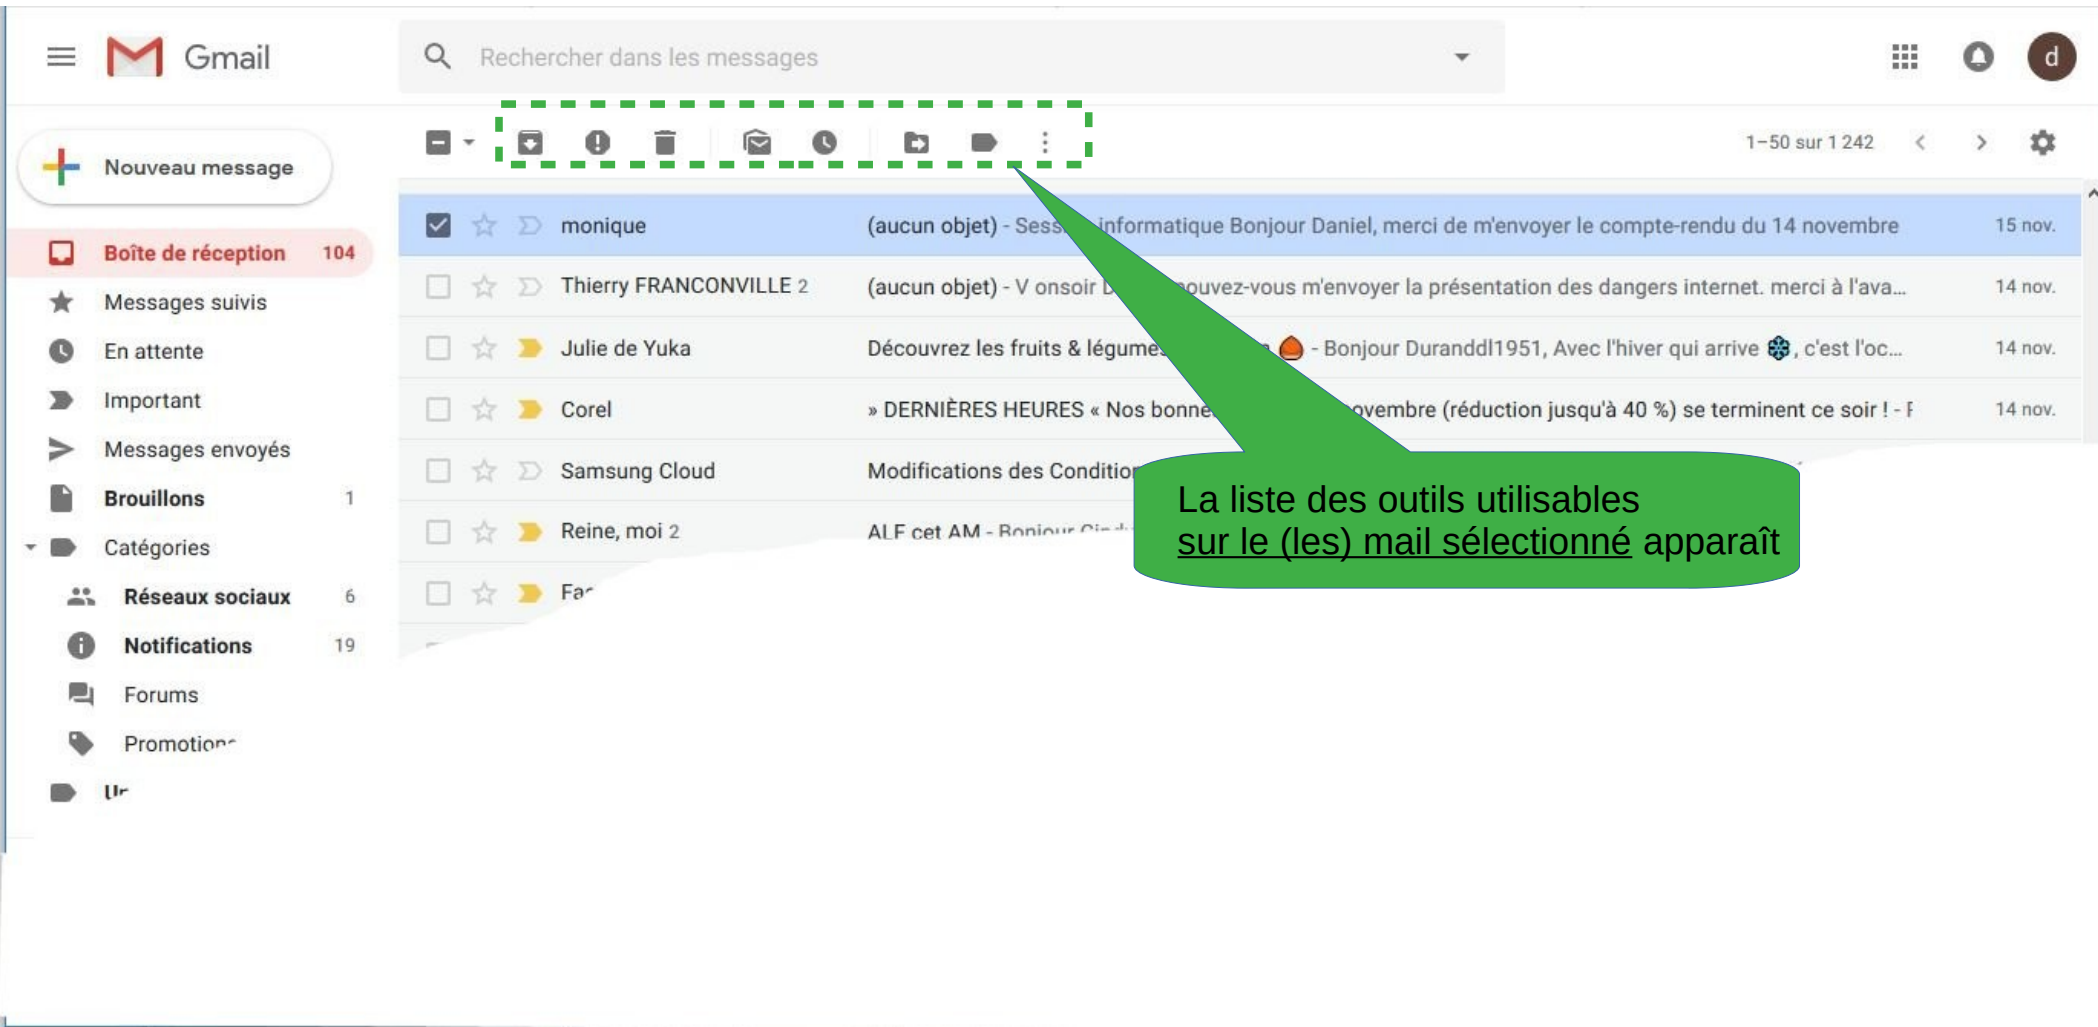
Gmail

Rechercher dans les messages

Nouveau message

Boîte de réception 104
Messages suivis
En attente
Important
Messages envoyés
Brouillons 1
Catégories
Réseaux sociaux 6
Notifications 19
Forums
Promotion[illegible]
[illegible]

1–50 sur 1 242

| | | |
|---|---|---|
| monique | (aucun objet) - Sess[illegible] informatique Bonjour Daniel, merci de m'envoyer le compte-rendu du 14 novembre | 15 nov. |
| Thierry FRANCONVILLE 2 | (aucun objet) - V onsoir D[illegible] pouvez-vous m'envoyer la présentation des dangers internet. merci à l'ava... | 14 nov. |
| Julie de Yuka | Découvrez les fruits & légume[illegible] - Bonjour Duranddl1951, Avec l'hiver qui arrive, c'est l'oc... | 14 nov. |
| Corel | » DERNIÈRES HEURES « Nos bonne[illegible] ovembre (réduction jusqu'à 40 %) se terminent ce soir ! - F | 14 nov. |
| Samsung Cloud | Modifications des Conditio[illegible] | |
| Reine, moi 2 | ALF cet AM - Bonjour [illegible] | |
| Fa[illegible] | | |

La liste des outils utilisables
sur le (les) mail sélectionné apparaît